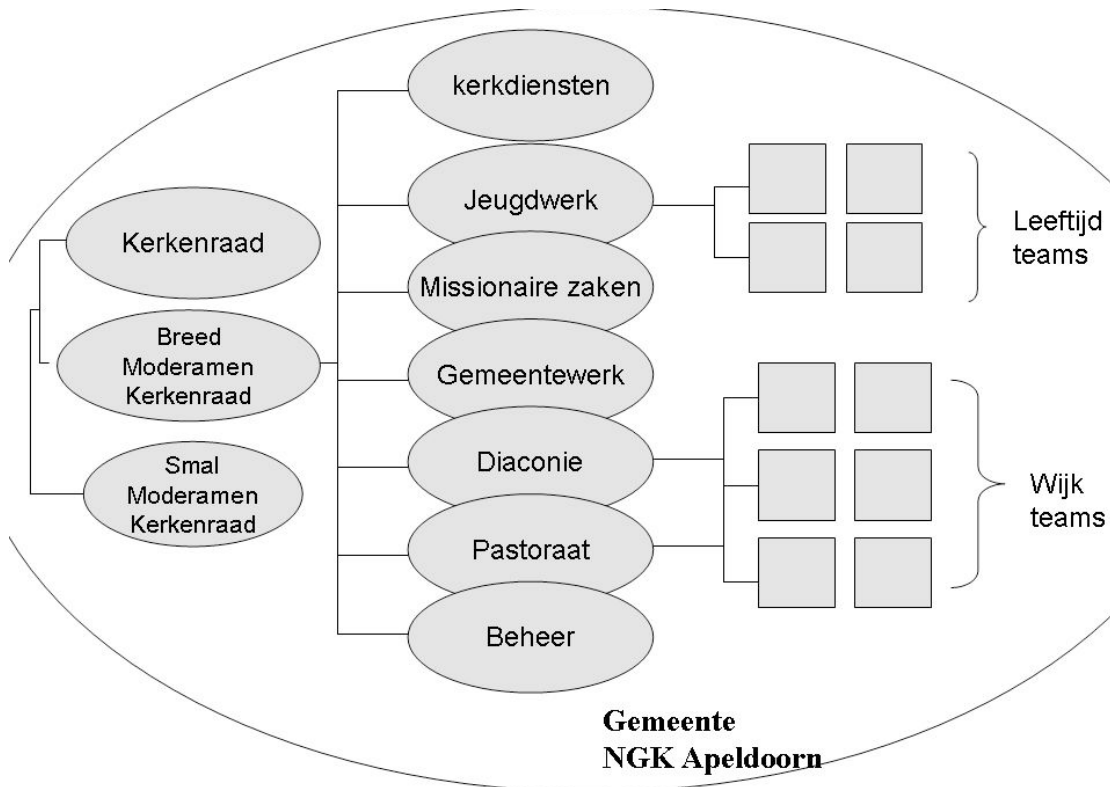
Kerkenraad

Breed Moderamen Kerkenraad

Smal Moderamen Kerkenraad

kerkdiensten

Jeugdwerk

Missionaire zaken

Gemeentewerk

Diaconie

Pastoraat

Beheer

Leeftijd teams

Wijk teams

Gemeente NGK Apeldoorn